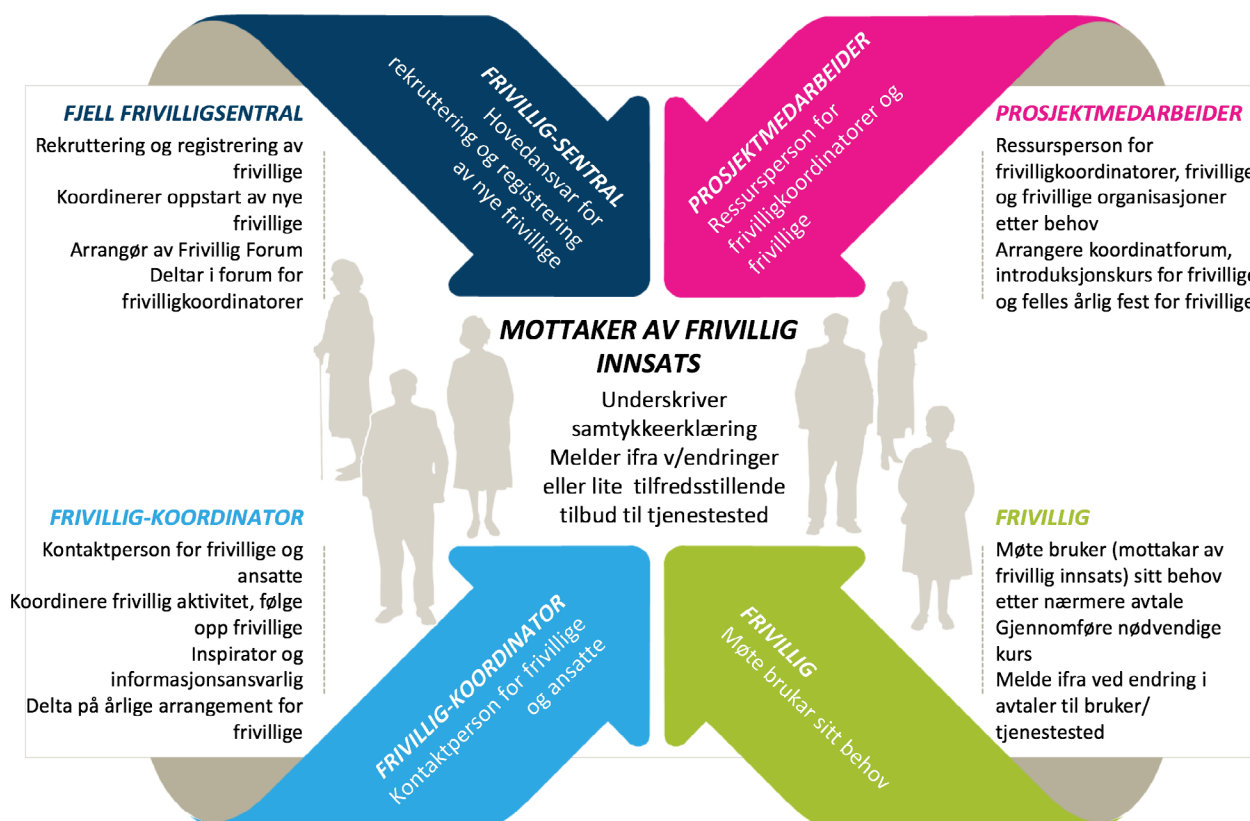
FJELL FRIVILLIGSENTRAL
Rekruttering og registrering av frivillige
Koordinerer oppstart av nye frivillige
Arrangør av Frivillig Forum
Deltar i forum for frivilligkoordinatorer

FRIVILLIG-SENTRAL
Hovedansvar for rekruttering og registrering av nye frivillige

PROSJEKTMEDARBEIDER
Ressursperson for frivilligkoordinatorer og frivillige

PROSJEKTMEDARBEIDER
Ressursperson for frivilligkoordinatorer, frivillige og frivillige organisasjoner etter behov
Arrangere koordinatforum, introduksjonskurs for frivillige og felles årlig fest for frivillige

MOTTAKER AV FRIVILLIG INNSATS
Underskriver samtykkeerklæring
Melder ifra v/endringer eller lite tilfredsstillende tilbud til tjenestested

FRIVILLIG-KOORDINATOR
Kontaktperson for frivillige og ansatte
Koordinere frivillig aktivitet, følge opp frivillige
Inspirator og informasjonsansvarlig
Delta på årlige arrangement for frivillige

FRIVILLIG
Møte bruker (mottakar av frivillig innsats) sitt behov etter nærmere avtale
Gjennomføre nødvendige kurs
Melde ifra ved endring i avtaler til bruker/ tjenestested

FRIVILLIG-KOORDINATOR
Kontaktperson for frivillige og ansatte

FRIVILLIG
Møte brukar sitt behov